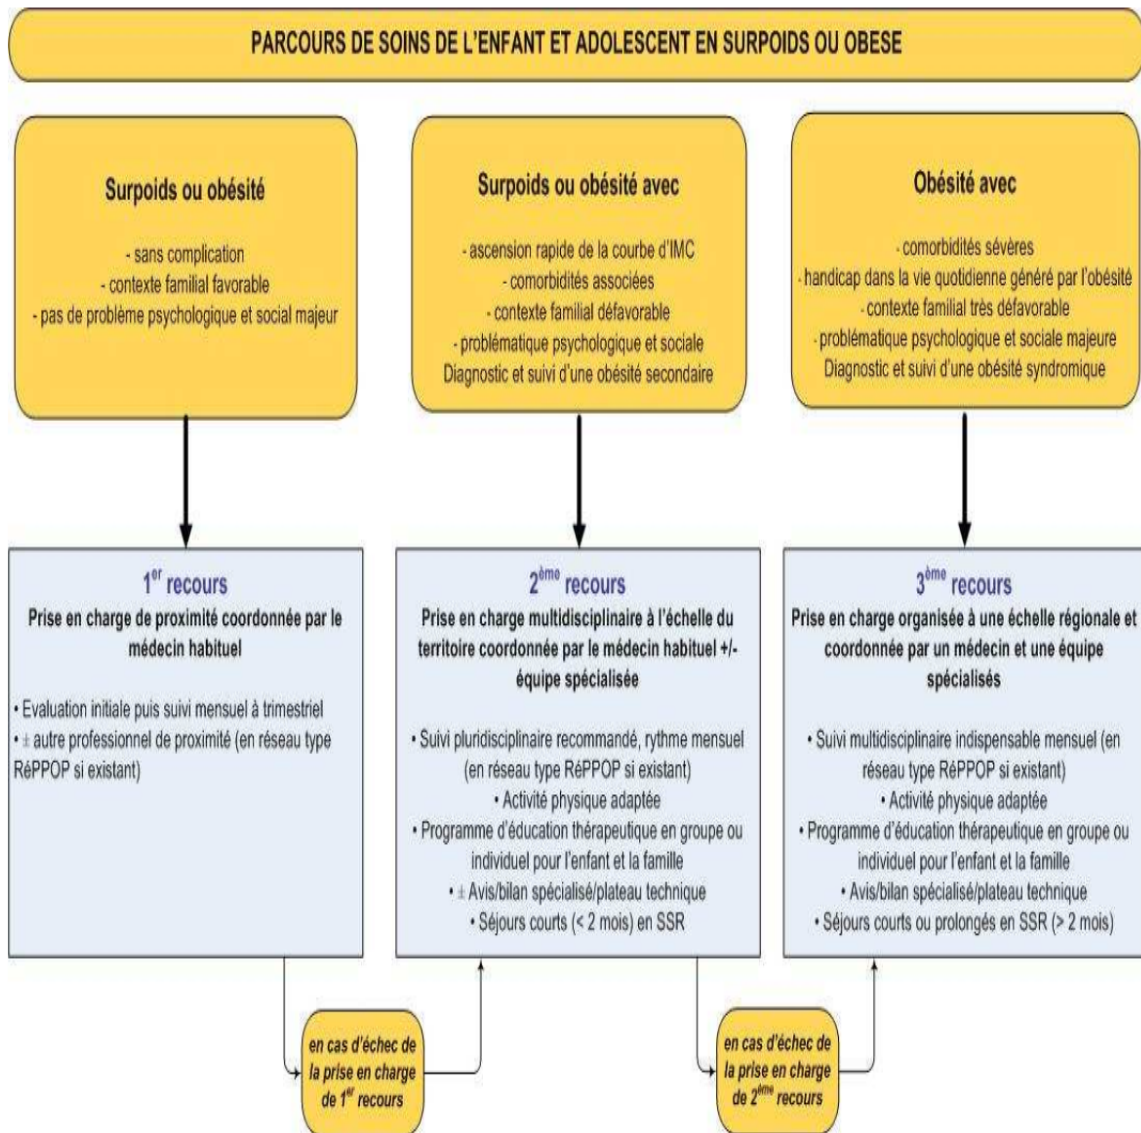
PARCOURS DE SOINS DE L'ENFANT ET ADOLESCENT EN SURPOIDS OU OBESE

Surpoids ou obésité

- sans complication
- contexte familial favorable
- pas de problème psychologique et social majeur

Surpoids ou obésité avec

- ascension rapide de la courbe d'IMC
- comorbidités associées
- contexte familial défavorable
- problématique psychologique et sociale
Diagnostic et suivi d'une obésité secondaire

Obésité avec

- comorbidités sévères
- handicap dans la vie quotidienne généré par l'obésité
- contexte familial très défavorable
- problématique psychologique et sociale majeure
Diagnostic et suivi d'une obésité syndromique

1$^{er}$ recours
Prise en charge de proximité coordonnée par le médecin habituel

• Evaluation initiale puis suivi mensuel à trimestriel
• ± autre professionnel de proximité (en réseau type RéPPOP si existant)

2$^{ème}$ recours
Prise en charge multidisciplinaire à l'échelle du territoire coordonnée par le médecin habituel +/- équipe spécialisée

• Suivi pluridisciplinaire recommandé, rythme mensuel (en réseau type RéPPOP si existant)
• Activité physique adaptée
• Programme d'éducation thérapeutique en groupe ou individuel pour l'enfant et la famille
• ± Avis/bilan spécialisé/plateau technique
• Séjours courts (< 2 mois) en SSR

3$^{ème}$ recours
Prise en charge organisée à une échelle régionale et coordonnée par un médecin et une équipe spécialisés

• Suivi multidisciplinaire indispensable mensuel (en réseau type RéPPOP si existant)
• Activité physique adaptée
• Programme d'éducation thérapeutique en groupe ou individuel pour l'enfant et la famille
• Avis/bilan spécialisé/plateau technique
• Séjours courts ou prolongés en SSR (> 2 mois)

en cas d'échec de la prise en charge de 1$^{er}$ recours

en cas d'échec de la prise en charge de 2$^{ème}$ recours